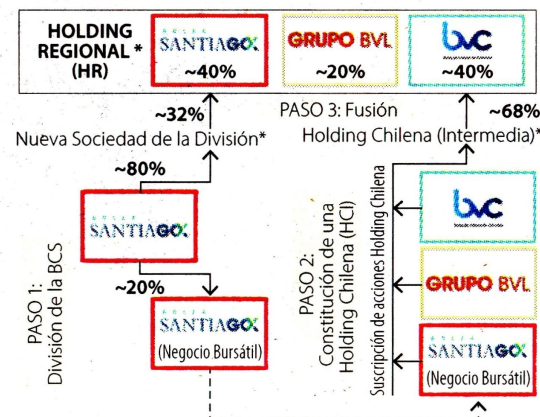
HOLDING REGIONAL * (HR)

SANTIAGOX ~40%

GRUPO BVL ~20%

bvc ~40%

~32%

Nueva Sociedad de la División*

PASO 3: Fusión

~68%

Holding Chilena (Intermedia)*

~80%

SANTIAGOX

PASO 1: División de la BCS

~20%

SANTIAGOX (Negocio Bursátil)

PASO 2: Constitución de una Holding Chilena (HCI)

Suscripción de acciones Holding Chilena

bvc

GRUPO BVL

SANTIAGOX (Negocio Bursátil)